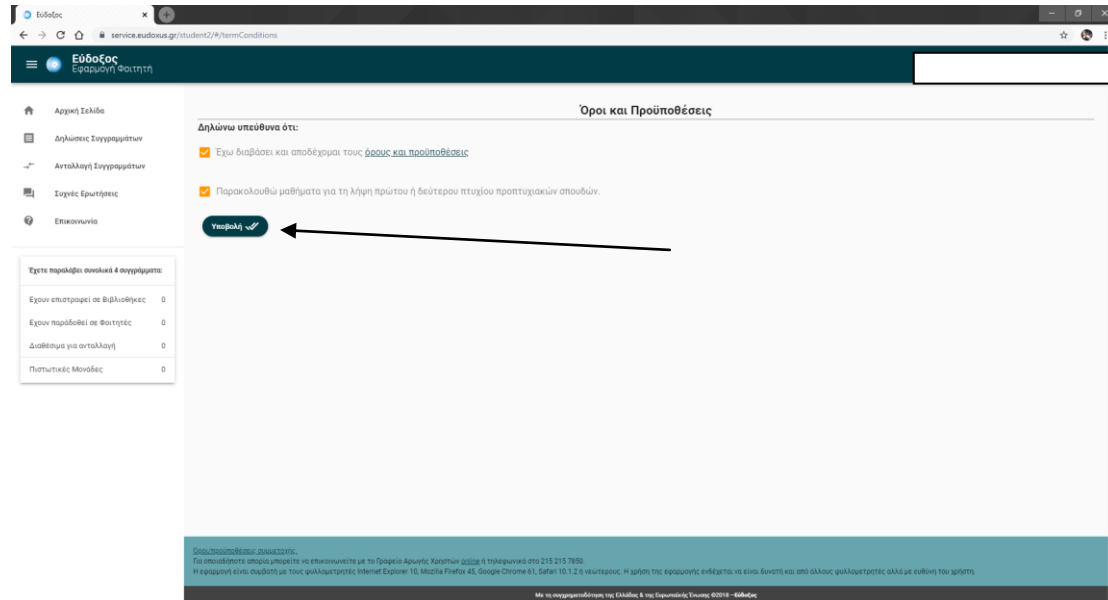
Εύδοξος
service.eudoxus.gr/student2/#/termConditions

Εύδοξος
Εφαρμογή Φοιτητή

Αρχική Σελίδα
Δηλώσεις Συγγραμμάτων
Ανταλλαγή Συγγραμμάτων
Συχνές Ερωτήσεις
Επικοινωνία

Έχετε παραλάβει συνολικά 4 συγγράμματα:

| | |
|---|---|
| Έχουν επιστραφεί σε Βιβλιοθήκες | 0 |
| Έχουν παραδοθεί σε Φοιτητές | 0 |
| Διαθέσιμα για ανταλλαγή | 0 |
| Πιστωτικές Μονάδες | 0 |

Όροι και Προϋποθέσεις

Δηλώνω υπεύθυνα ότι:

Έχω διαβάσει και αποδέχομαι τους όρους και προϋποθέσεις

Παρακολουθώ μαθήματα για τη λήψη πρώτου ή δεύτερου πτυχίου προπτυχιακών σπουδών.

Υποβολή

Όροι/προϋποθέσεις συμμετοχής
Για οποιαδήποτε απορία μπορείτε να επικοινωνείτε με το Γραφείο Αρωγής Χρηστών online ή τηλεφωνικά στο 215 215 7850.
Η εφαρμογή είναι συμβατή με τους φυλλομετρητές Internet Explorer 10, Mozilla Firefox 45, Google Chrome 61, Safari 10.1.2 ή νεώτερους. Η χρήση της εφαρμογής ενδέχεται να είναι δυνατή και από άλλους φυλλομετρητές αλλά με ευθύνη του χρήστη.

Με τη συγχρηματοδότηση της Ελλάδας & της Ευρωπαϊκής Ένωσης ©2018 - Εύδοξος